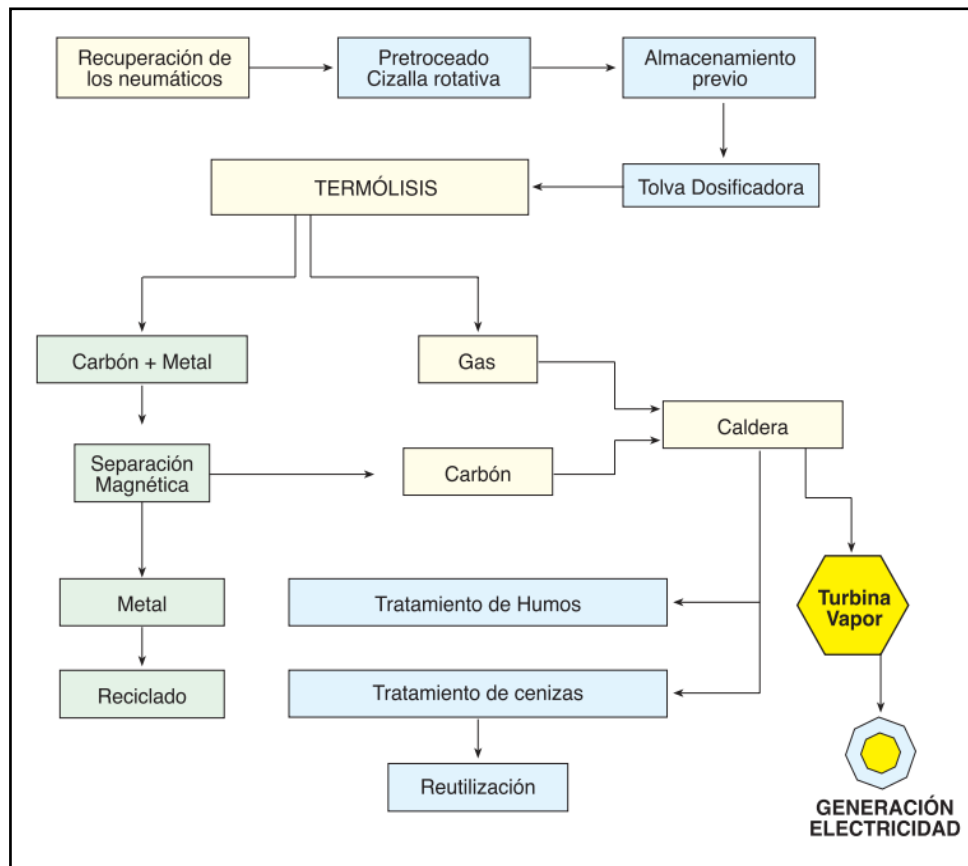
Recuperación de los neumáticos

Pretroceado Cizalla rotativa

Almacenamiento previo

Tolva Dosificadora

TERMÓLISIS

Carbón + Metal

Gas

Caldera

Separación Magnética

Carbón

Metal

Tratamiento de Humos

Turbina Vapor

Reciclado

Tratamiento de cenizas

Reutilización

GENERACIÓN ELECTRICIDAD